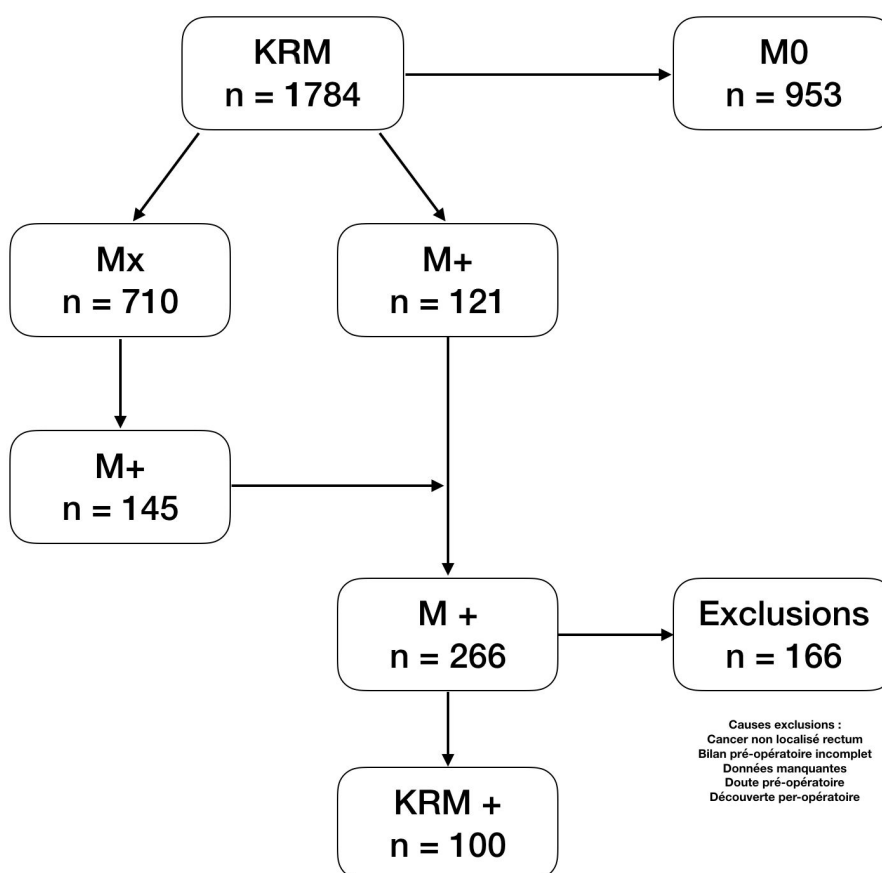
KRM
n = 1784

M0
n = 953

Mx
n = 710

M+
n = 121

M+
n = 145

M +
n = 266

Exclusions
n = 166

Causes exclusions :
Cancer non localisé rectum
Bilan pré-opératoire incomplet
Données manquantes
Doute pré-opératoire
Découverte per-opératoire

KRM +
n = 100